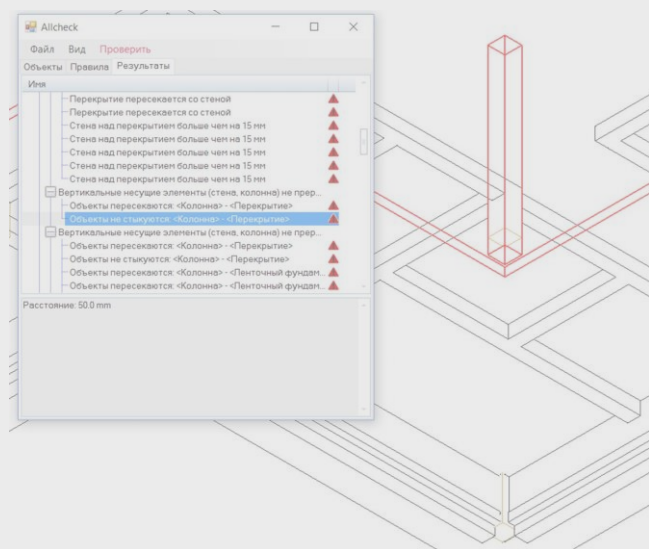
Allcheck

Файл Вид Проверить

Объекты Правила Результаты

Имя

Перекрытие пересекается со стеной
Перекрытие пересекается со стеной
Стена над перекрытием больше чем на 15 мм
Стена над перекрытием больше чем на 15 мм
Стена над перекрытием больше чем на 15 мм
Стена над перекрытием больше чем на 15 мм
Стена над перекрытием больше чем на 15 мм
Вертикальные несущие элементы (стена, колонна) не прер...
Объекты пересекаются: <Колонна> - <Перекрытие>
Объекты не стыкуются: <Колонна> - <Перекрытие>
Вертикальные несущие элементы (стена, колонна) не прер...
Объекты пересекаются: <Колонна> - <Перекрытие>
Объекты не стыкуются: <Колонна> - <Перекрытие>
Объекты пересекаются: <Колонна> - <Ленточный фундам...
Объекты пересекаются: <Колонна> - <Ленточный фундам...

Расстояние: 50.0 mm